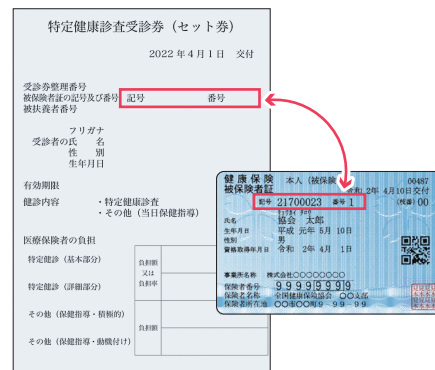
特定健康診査受診券（セット券）

2022 年 4 月 1 日　交付

受診券整理番号
被保険者証の記号及び番号　記号　　　番号
被扶養者番号

フリガナ
受診者の氏　名
性　別
生年月日

有効期限

健診内容　・特定健康診査
・その他（当日保健指導）

医療保険者の負担

特定健診（基本部分）　負担額又は負担率

特定健診（詳細部分）

その他（保健指導・積極的）　負担額

その他（保健指導・動機付け）

健康保険　本人（被保険者）
被保険者証　00487
令和 2 年 4 月10日交付
記号 21700023　番号 1　（枝番）00
氏名　協会　太郎
生年月日　平成 元年 8 月 10日
性別　男
資格取得年月日　令和 2年 4月 1日
事業所名称　株式会社○○○○○○
保険者番号　9 9 9 9 9 9 9 9
保険者名称　全国健康保険協会　○○支部
保険者所在地　○○県○○市○○町　9－9－9